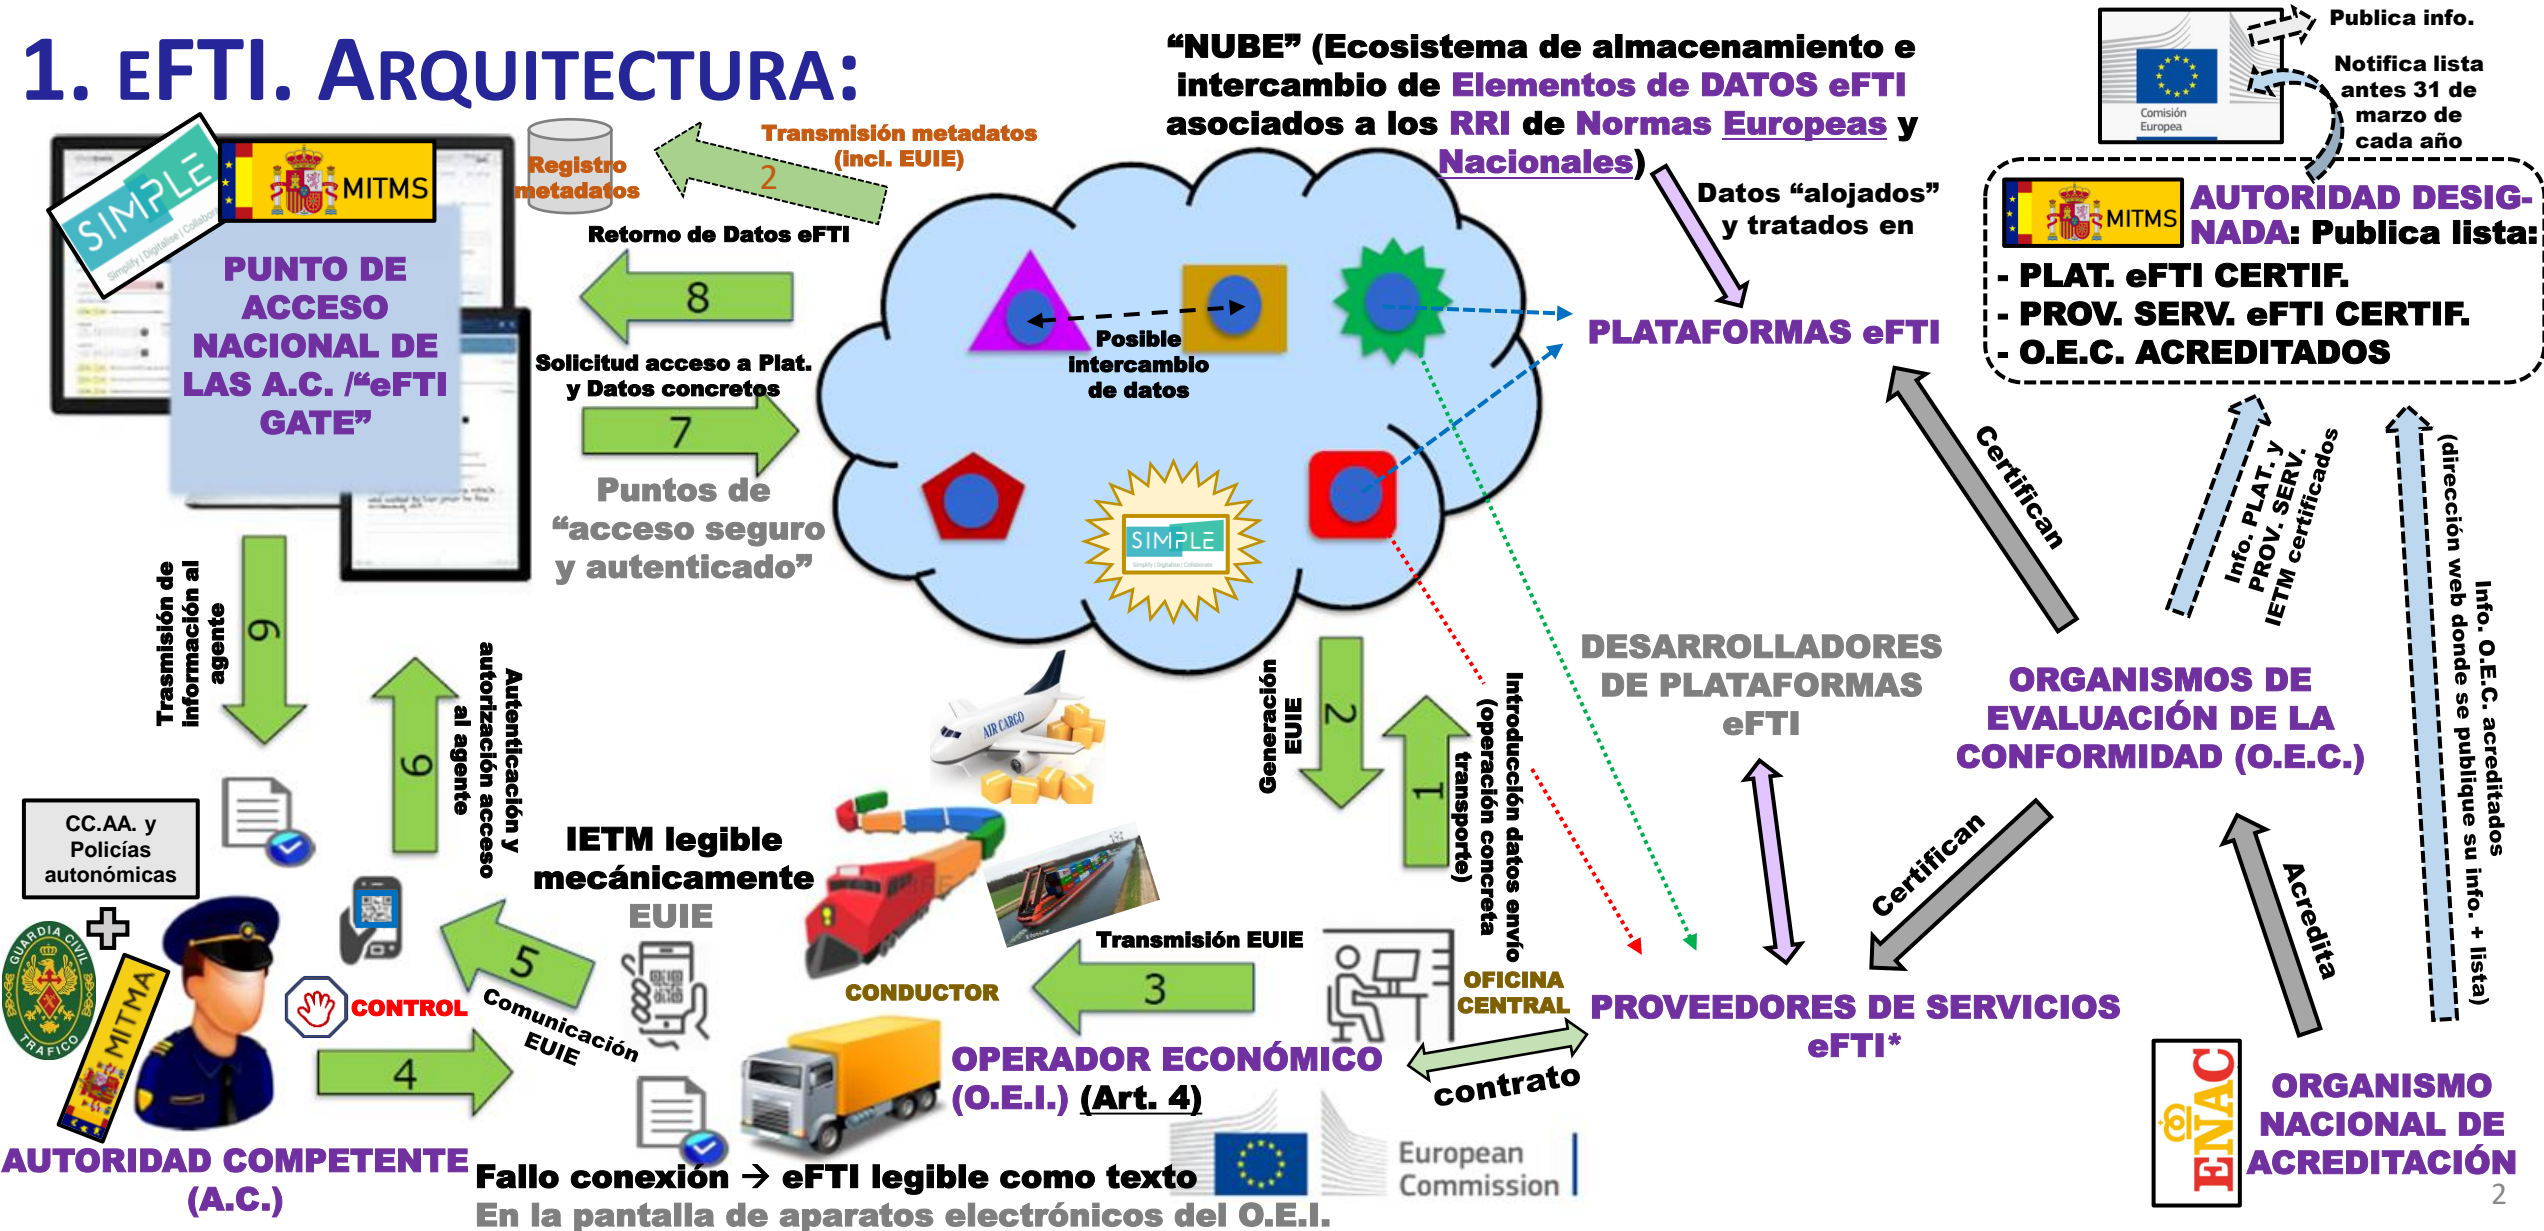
1. eFTI. ARQUITECTURA:

"NUBE" (Ecosistema de almacenamiento e intercambio de Elementos de DATOS eFTI asociados a los RRI de Normas Europeas y Nacionales)

Publica info.
Notifica lista antes 31 de marzo de cada año
Comisión Europea

SIMPLE
MITMS
PUNTO DE ACCESO NACIONAL DE LAS A.C. /"eFTI GATE"

Registro metadatos
Transmisión metadatos (incl. EUIE)
2
Retorno de Datos eFTI
8
Solicitud acceso a Plat. y Datos concretos
7
Puntos de "acceso seguro y autenticado"

Posible intercambio de datos
SIMPLE

Datos "alojados" y tratados en
PLATAFORMAS eFTI

MITMS
AUTORIDAD DESIGNADA: Publica lista:
- PLAT. eFTI CERTIF.
- PROV. SERV. eFTI CERTIF.
- O.E.C. ACREDITADOS

Certifican
Info. PLAT. y PROV. SERV. IETM certificados
Info. O.E.C. acreditados (dirección web donde se publique su info. + lista)

DESARROLLADORES DE PLATAFORMAS eFTI
ORGANISMOS DE EVALUACIÓN DE LA CONFORMIDAD (O.E.C.)
Certifican
Acredita
PROVEEDORES DE SERVICIOS eFTI*
ENAC
ORGANISMO NACIONAL DE ACREDITACIÓN

Trasmisión de información al agente
6
9
Autenticación y autorización acceso al agente
CC.AA. y Policías autonómicas
IETM legible mecánicamente
EUIE
Generación EUIE
2
1
Introducción datos envío (operación concreta transporte)
CONDUCTOR
Transmisión EUIE
3
OFICINA CENTRAL
CONTROL
5
Comunicación EUIE
4
OPERADOR ECONÓMICO (O.E.I.) (Art. 4)
contrato
AUTORIDAD COMPETENTE (A.C.)
Fallo conexión → eFTI legible como texto
En la pantalla de aparatos electrónicos del O.E.I.
European Commission
2